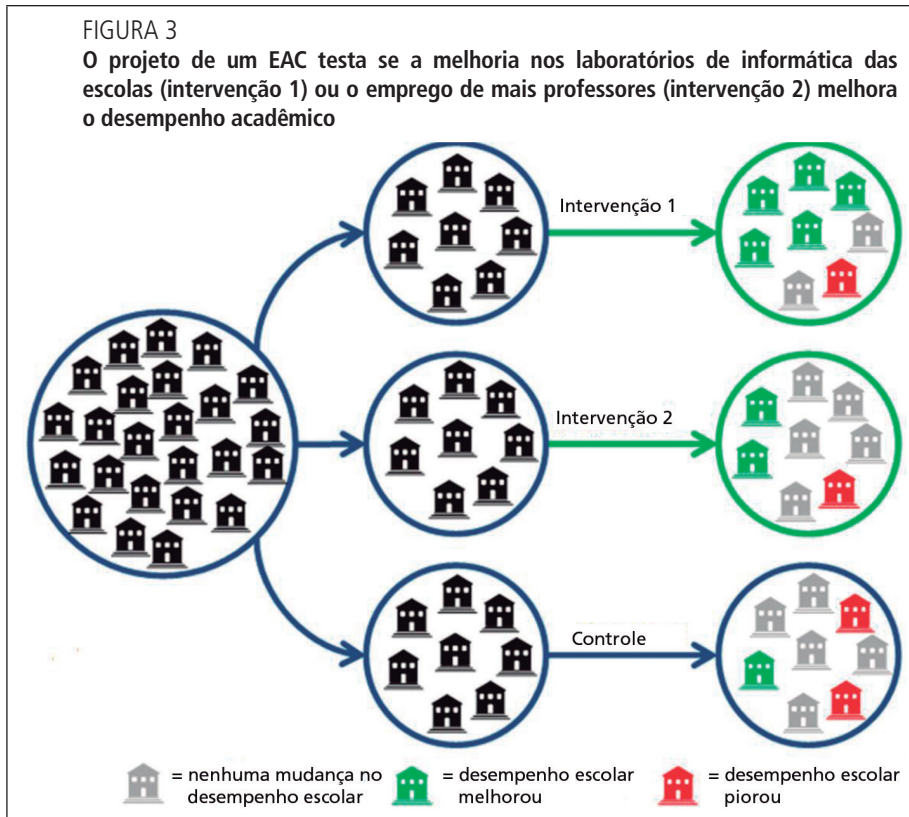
FIGURA 3

**O projeto de um EAC testa se a melhoria nos laboratórios de informática das escolas (intervenção 1) ou o emprego de mais professores (intervenção 2) melhora o desempenho acadêmico**

Intervenção 1

Intervenção 2

Controle

= nenhuma mudança no desempenho escolar

= desempenho escolar melhorou

= desempenho escolar piorou